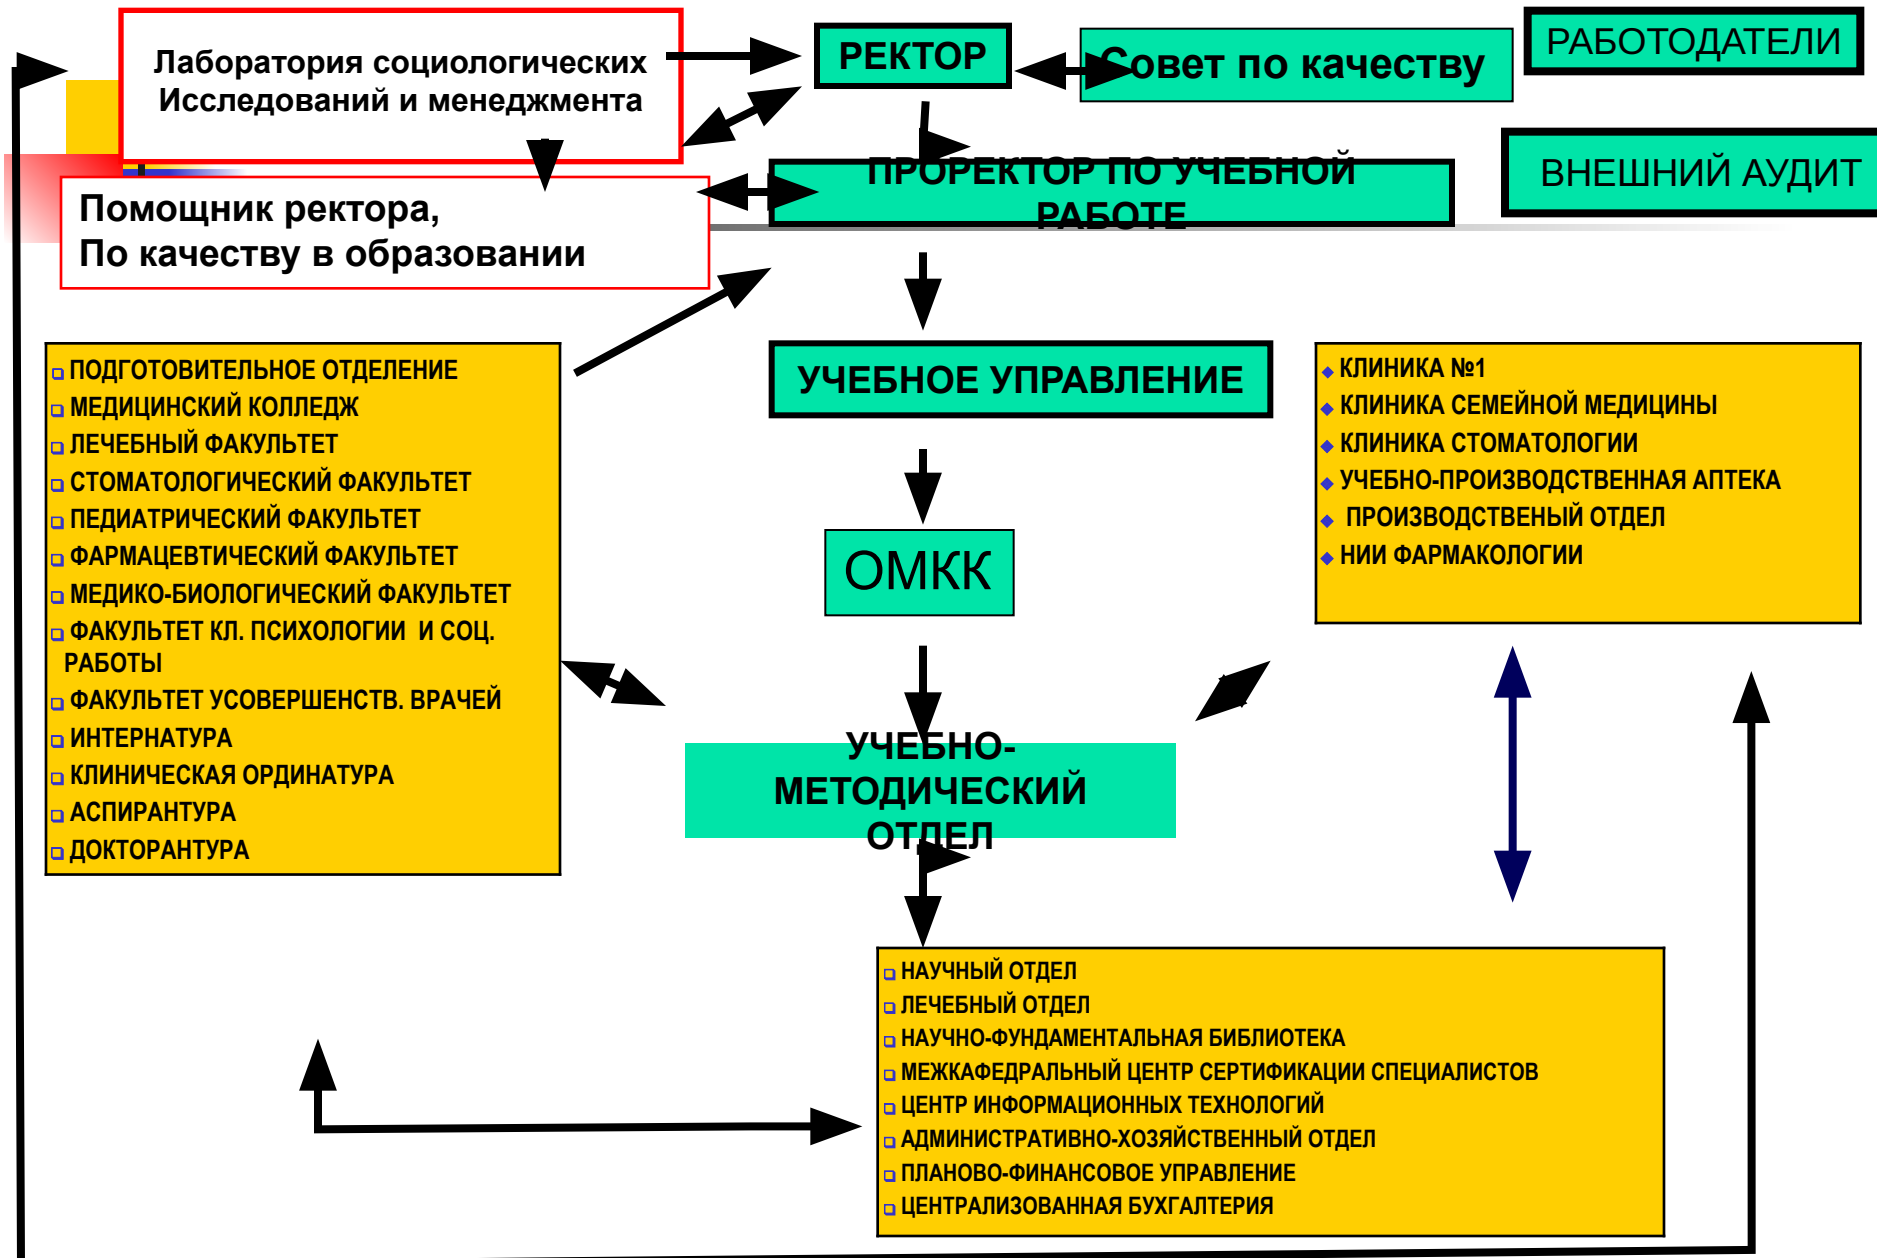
Лаборатория социологических Исследований и менеджмента

РЕКТОР

Совет по качеству

РАБОТОДАТЕЛИ

ПРОРЕКТОР ПО УЧЕБНОЙ РАБОТЕ

ВНЕШНИЙ АУДИТ

Помощник ректора,
По качеству в образовании

ПОДГОТОВИТЕЛЬНОЕ ОТДЕЛЕНИЕ
МЕДИЦИНСКИЙ КОЛЛЕДЖ
ЛЕЧЕБНЫЙ ФАКУЛЬТЕТ
СТОМАТОЛОГИЧЕСКИЙ ФАКУЛЬТЕТ
ПЕДИАТРИЧЕСКИЙ ФАКУЛЬТЕТ
ФАРМАЦЕВТИЧЕСКИЙ ФАКУЛЬТЕТ
МЕДИКО-БИОЛОГИЧЕСКИЙ ФАКУЛЬТЕТ
ФАКУЛЬТЕТ КЛ. ПСИХОЛОГИИ И СОЦ. РАБОТЫ
ФАКУЛЬТЕТ УСОВЕРШЕНСТВ. ВРАЧЕЙ
ИНТЕРНАТУРА
КЛИНИЧЕСКАЯ ОРДИНАТУРА
АСПИРАНТУРА
ДОКТОРАНТУРА

УЧЕБНОЕ УПРАВЛЕНИЕ

ОМКК

КЛИНИКА №1
КЛИНИКА СЕМЕЙНОЙ МЕДИЦИНЫ
КЛИНИКА СТОМАТОЛОГИИ
УЧЕБНО-ПРОИЗВОДСТВЕННАЯ АПТЕКА
ПРОИЗВОДСТВЕНЫЙ ОТДЕЛ
НИИ ФАРМАКОЛОГИИ

УЧЕБНО-МЕТОДИЧЕСКИЙ ОТДЕЛ

НАУЧНЫЙ ОТДЕЛ
ЛЕЧЕБНЫЙ ОТДЕЛ
НАУЧНО-ФУНДАМЕНТАЛЬНАЯ БИБЛИОТЕКА
МЕЖКАФЕДРАЛЬНЫЙ ЦЕНТР СЕРТИФИКАЦИИ СПЕЦИАЛИСТОВ
ЦЕНТР ИНФОРМАЦИОННЫХ ТЕХНОЛОГИЙ
АДМИНИСТРАТИВНО-ХОЗЯЙСТВЕННЫЙ ОТДЕЛ
ПЛАНОВО-ФИНАНСОВОЕ УПРАВЛЕНИЕ
ЦЕНТРАЛИЗОВАННАЯ БУХГАЛТЕРИЯ